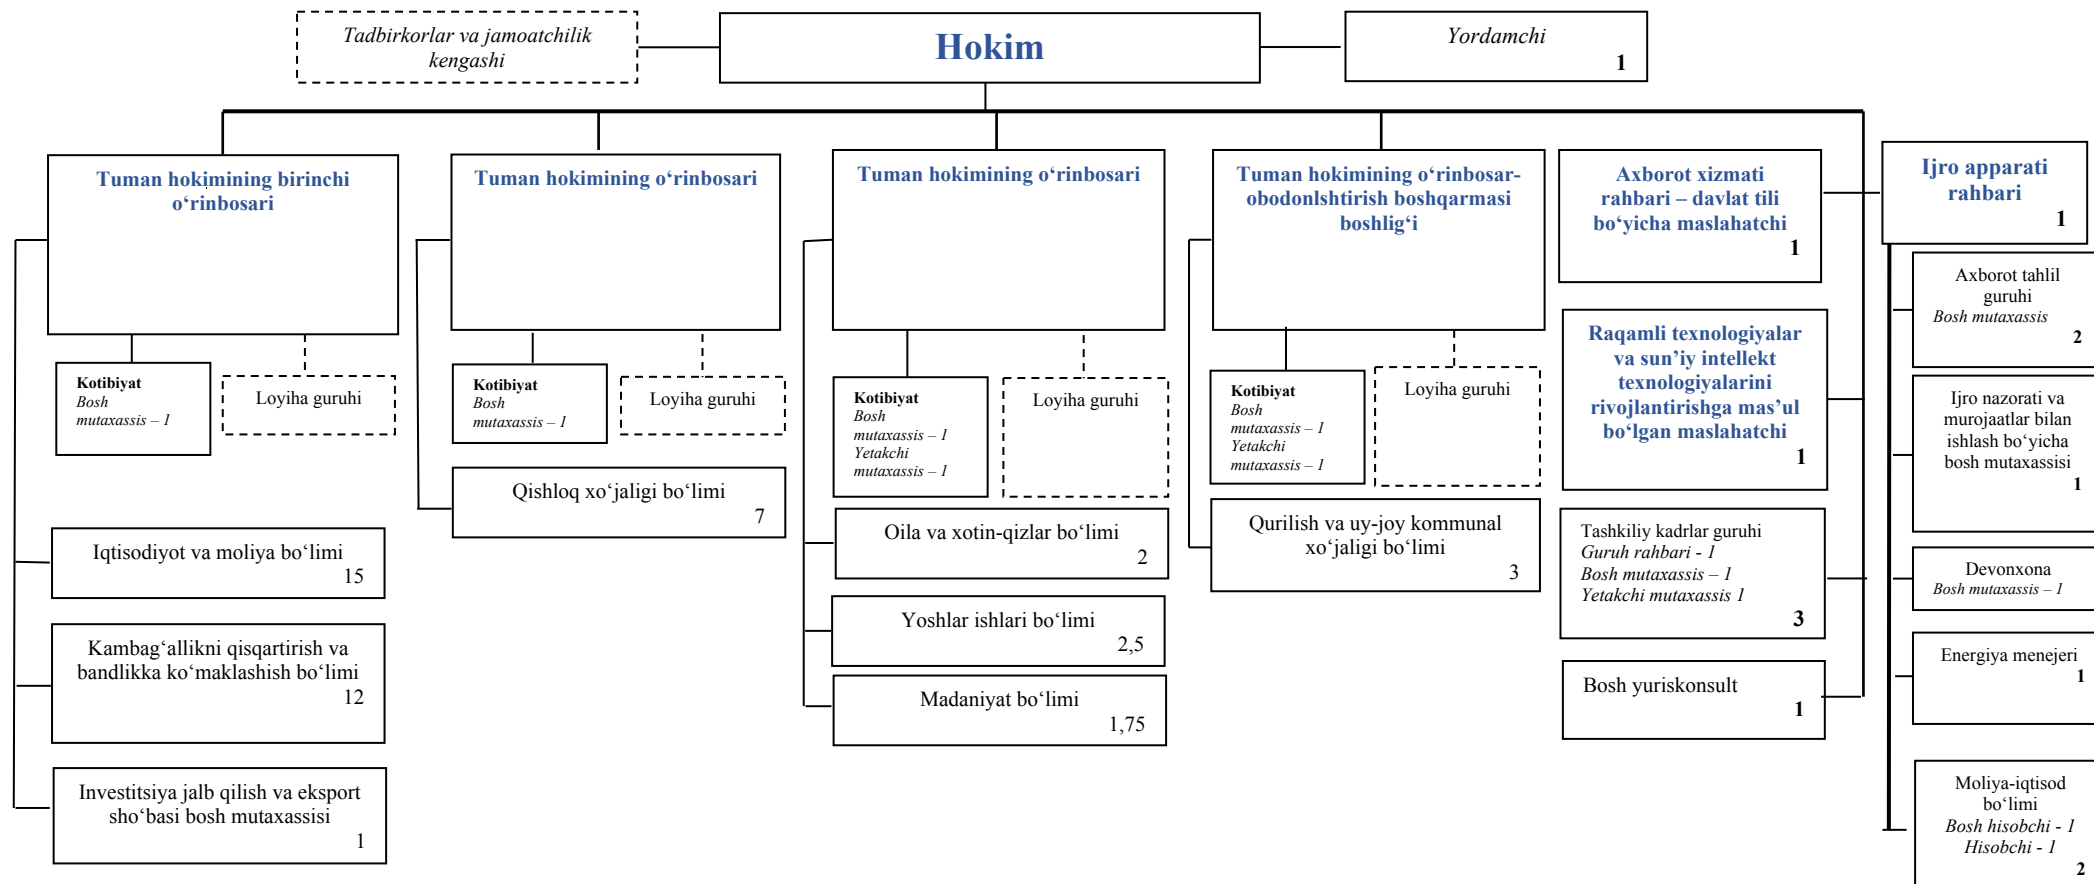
Tadbirkorlar va jamoatchilik kengashi

Hokim

Yordamchi
1

Tuman hokimining birinchi o‘rinbosari

Kotibiyat
Bosh mutaxassis – 1

Loyiha guruhi

Iqtisodiyot va moliya bo‘limi
15

Kambag‘allikni qisqartirish va bandlikka ko‘maklashish bo‘limi
12

Investitsiya jalb qilish va eksport sho‘basi bosh mutaxassisi
1

Tuman hokimining o‘rinbosari

Kotibiyat
Bosh mutaxassis – 1

Loyiha guruhi

Qishloq xo‘jaligi bo‘limi
7

Tuman hokimining o‘rinbosari

Kotibiyat
Bosh mutaxassis – 1
Yetakchi mutaxassis – 1

Loyiha guruhi

Oila va xotin-qizlar bo‘limi
2

Yoshlar ishlari bo‘limi
2,5

Madaniyat bo‘limi
1,75

Tuman hokimining o‘rinbosar-obodonlshtirish boshqarmasi boshlig‘i

Kotibiyat
Bosh mutaxassis – 1
Yetakchi mutaxassis – 1

Loyiha guruhi

Qurilish va uy-joy kommunal xo‘jaligi bo‘limi
3

Axborot xizmati rahbari – davlat tili bo‘yicha maslahatchi
1

Raqamli texnologiyalar va sun’iy intellekt texnologiyalarini rivojlantirishga mas’ul bo‘lgan maslahatchi
1

Tashkiliy kadrlar guruhi
Guruh rahbari - 1
Bosh mutaxassis – 1
Yetakchi mutaxassis 1
3

Bosh yuriskonsult
1

Ijro apparati rahbari
1

Axborot tahlil guruhi
Bosh mutaxassis
2

Ijro nazorati va murojaatlar bilan ishlash bo‘yicha bosh mutaxassisi
1

Devonxona
Bosh mutaxassis – 1

Energiya menejeri
1

Moliya-iqtisod bo‘limi
Bosh hisobchi - 1
Hisobchi - 1
2